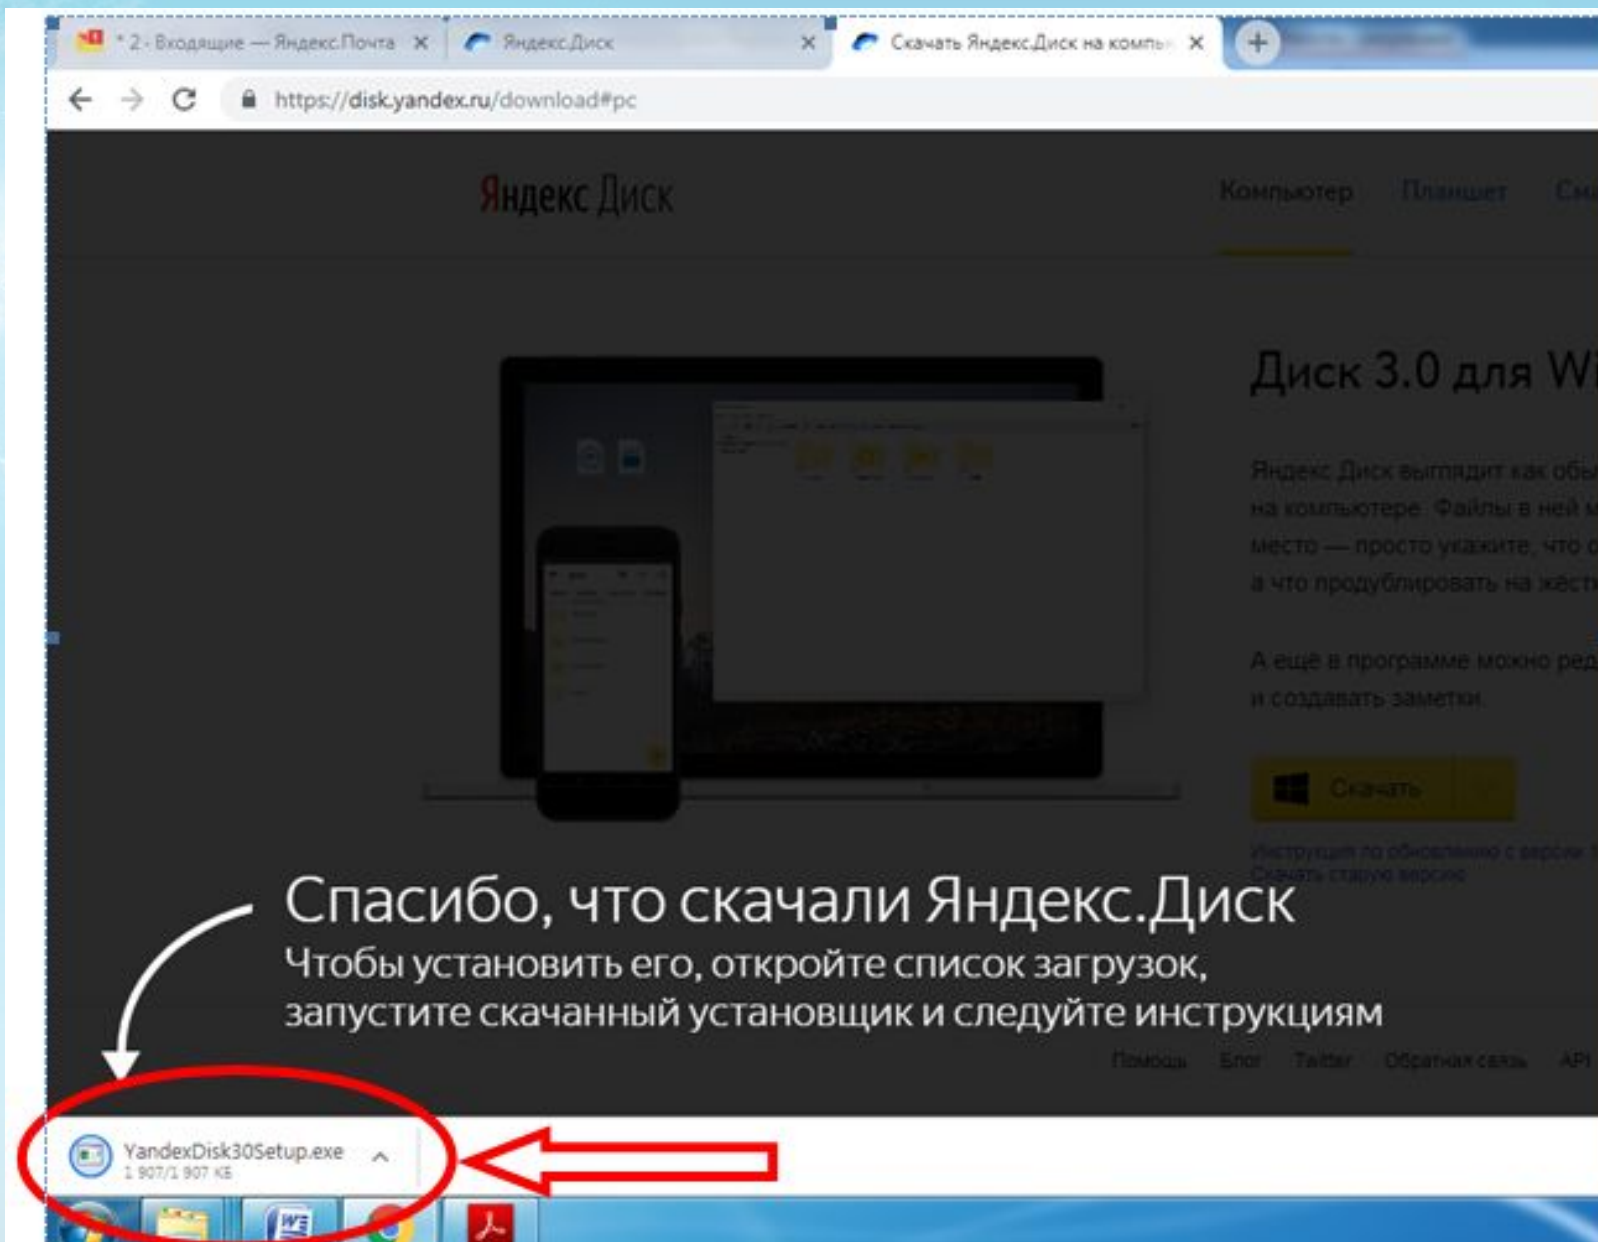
* 2 - Входящие — Яндекс.Почта ×
Яндекс.Диск ×
Скачать Яндекс.Диск на компь ×

https://disk.yandex.ru/download#pc

Яндекс Диск

Компьютер Планшет См

Диск 3.0 для W

Яндекс.Диск выглядит как обы на компьютере. Файлы в ней м место — просто укажите, что а что продублировать на жестк

А ещё в программе можно ред и создавать заметки.

Скачать

Инструкция по обновлению с версии
Скачать старую версию

Спасибо, что скачали Яндекс.Диск
Чтобы установить его, откройте список загрузок, запустите скачанный установщик и следуйте инструкциям

Помощь Блог Twitter Обратная связь API

YandexDisk30Setup.exe
1 907/1 907 КБ